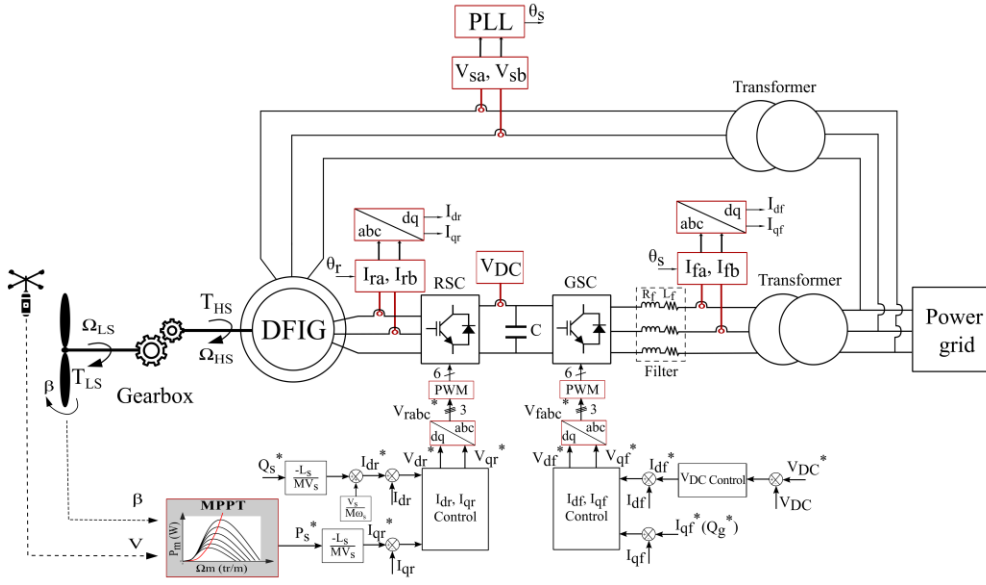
PLL $\theta_s$

$V_{sa}$, $V_{sb}$

Transformer

abc dq $I_{dr}$ $I_{qr}$

abc dq $I_{df}$ $I_{qf}$

$\theta_r$

$I_{ra}$, $I_{rb}$

$V_{DC}$

$\theta_s$

$I_{fa}$, $I_{fb}$

RSC

GSC

$R_f$ $L_f$

Transformer

Power grid

$T_{HS}$

$\Omega_{LS}$

DFIG

C

$\Omega_{HS}$

$T_{LS}$

$\beta$

Gearbox

Filter

6

6

PWM

PWM

$V_{rabc}^*$ 3

$V_{fabc}^*$ 3

dq abc

dq abc

$Q_s^*$

$\frac{-L_s}{MV_s}$

$I_{dr}^*$

$V_{dr}^*$

$V_{qr}^*$

$V_{df}^*$

$V_{qf}^*$

$I_{df}^*$

$V_{DC}$ Control

$V_{DC}^*$

$I_{dr}$

$\frac{V_s}{M\omega_s}$

$I_{dr}$, $I_{qr}$ Control

$I_{df}$, $I_{qf}$ Control

$I_{df}$

$V_{DC}$

$\beta$

MPPT

$P_m$ (W)

$\Omega m$ (tr/m)

V

$P_s^*$

$\frac{-L_s}{MV_s}$

$I_{qr}^*$

$I_{qr}$

$I_{qf}^*$ ($Q_g^*$)

$I_{qf}$